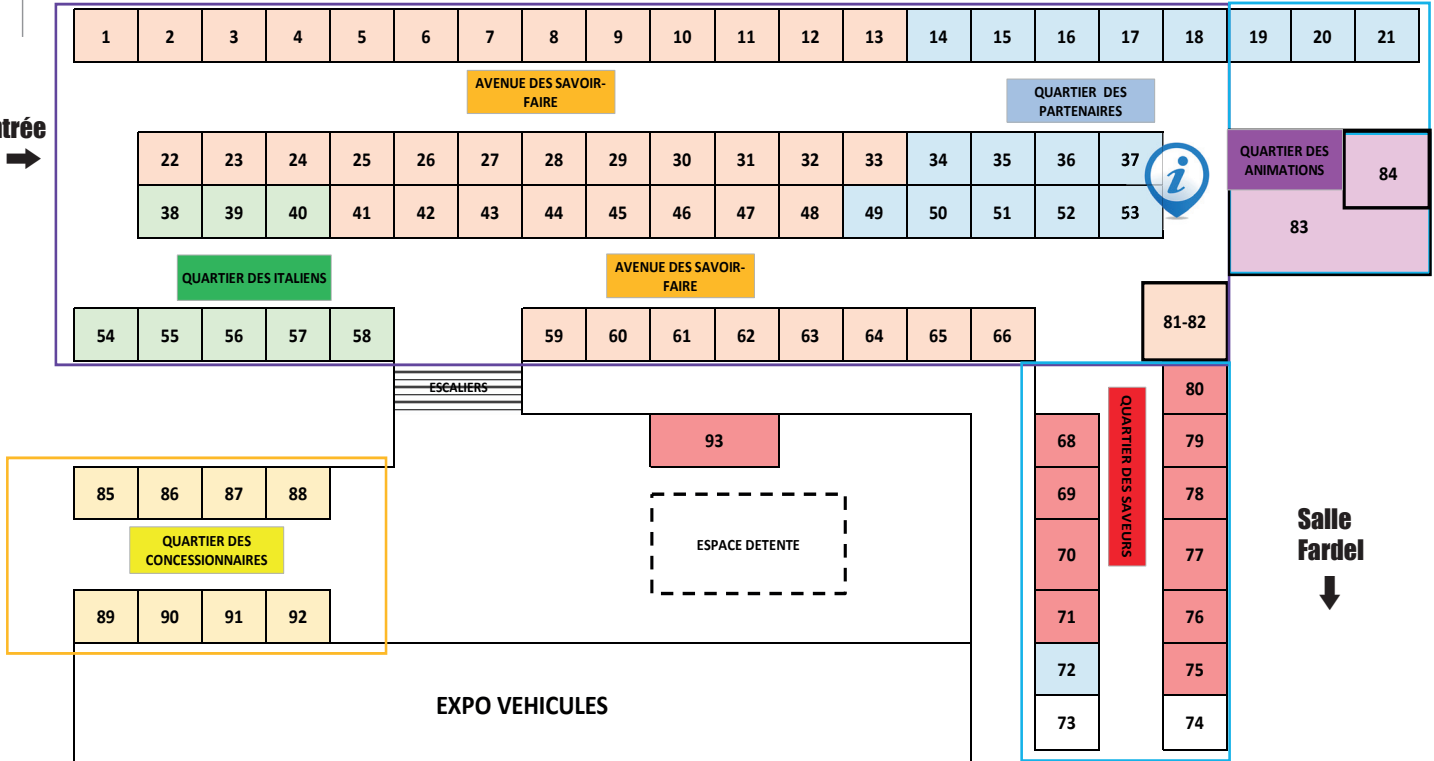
1 2 3 4 5 6 7 8 9 10 11 12 13 14 15 16 17 18 19 20 21

ntrée

AVENUE DES SAVOIR-FAIRE

QUARTIER DES PARTENAIRES

22 23 24 25 26 27 28 29 30 31 32 33 34 35 36 37

QUARTIER DES ANIMATIONS

84

38 39 40 41 42 43 44 45 46 47 48 49 50 51 52 53

83

QUARTIER DES ITALIENS

AVENUE DES SAVOIR-FAIRE

54 55 56 57 58

59 60 61 62 63 64 65 66

81-82

ESCALIERS

93

QUARTIER DES SAVEURS

80
68 79
69 78
70 77
71 76
72 75
73 74

85 86 87 88

QUARTIER DES CONCESSIONNAIRES

89 90 91 92

ESPACE DETENTE

Salle Fardel

EXPO VEHICULES